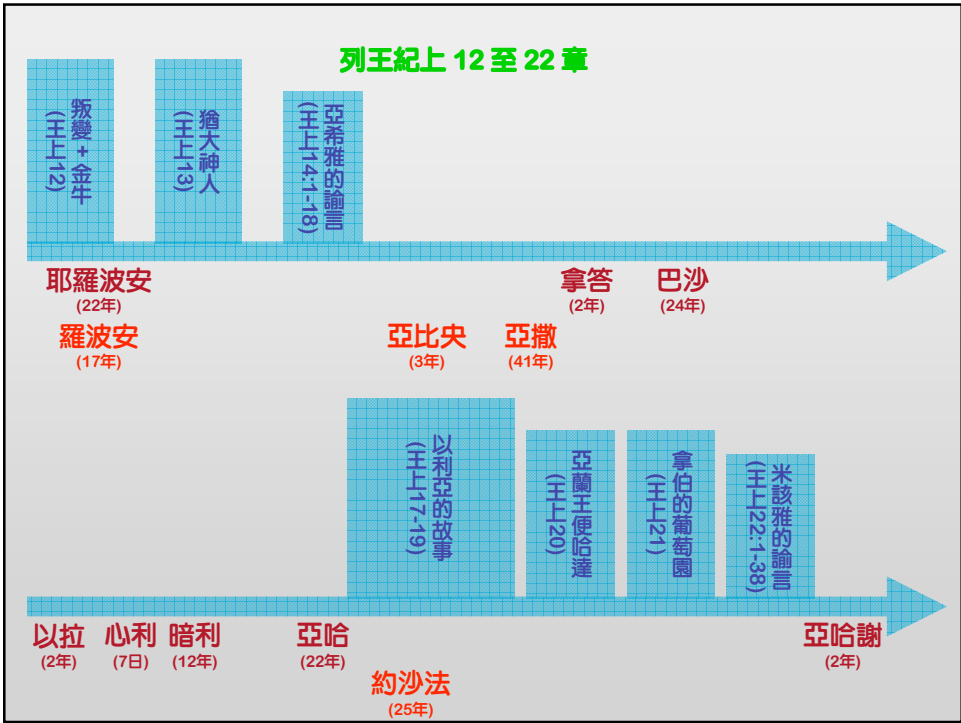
列王紀上 12 至 22 章

叛變+金牛 (王上12)

猶大神人 (王上13)

亞希雅的論言 (王上14:1-18)

耶羅波安 (22年)

羅波安 (17年)

亞比央 (3年)

亞撒 (41年)

拿答 (2年)

巴沙 (24年)

以利亞的故事 (王上17-19)

亞蘭王便哈達 (王上20)

拿伯的葡萄園 (王上21)

米該雅的論言 (王上22:1-38)

以拉 (2年)

心利 (7日)

暗利 (12年)

亞哈 (22年)

約沙法 (25年)

亞哈謝 (2年)